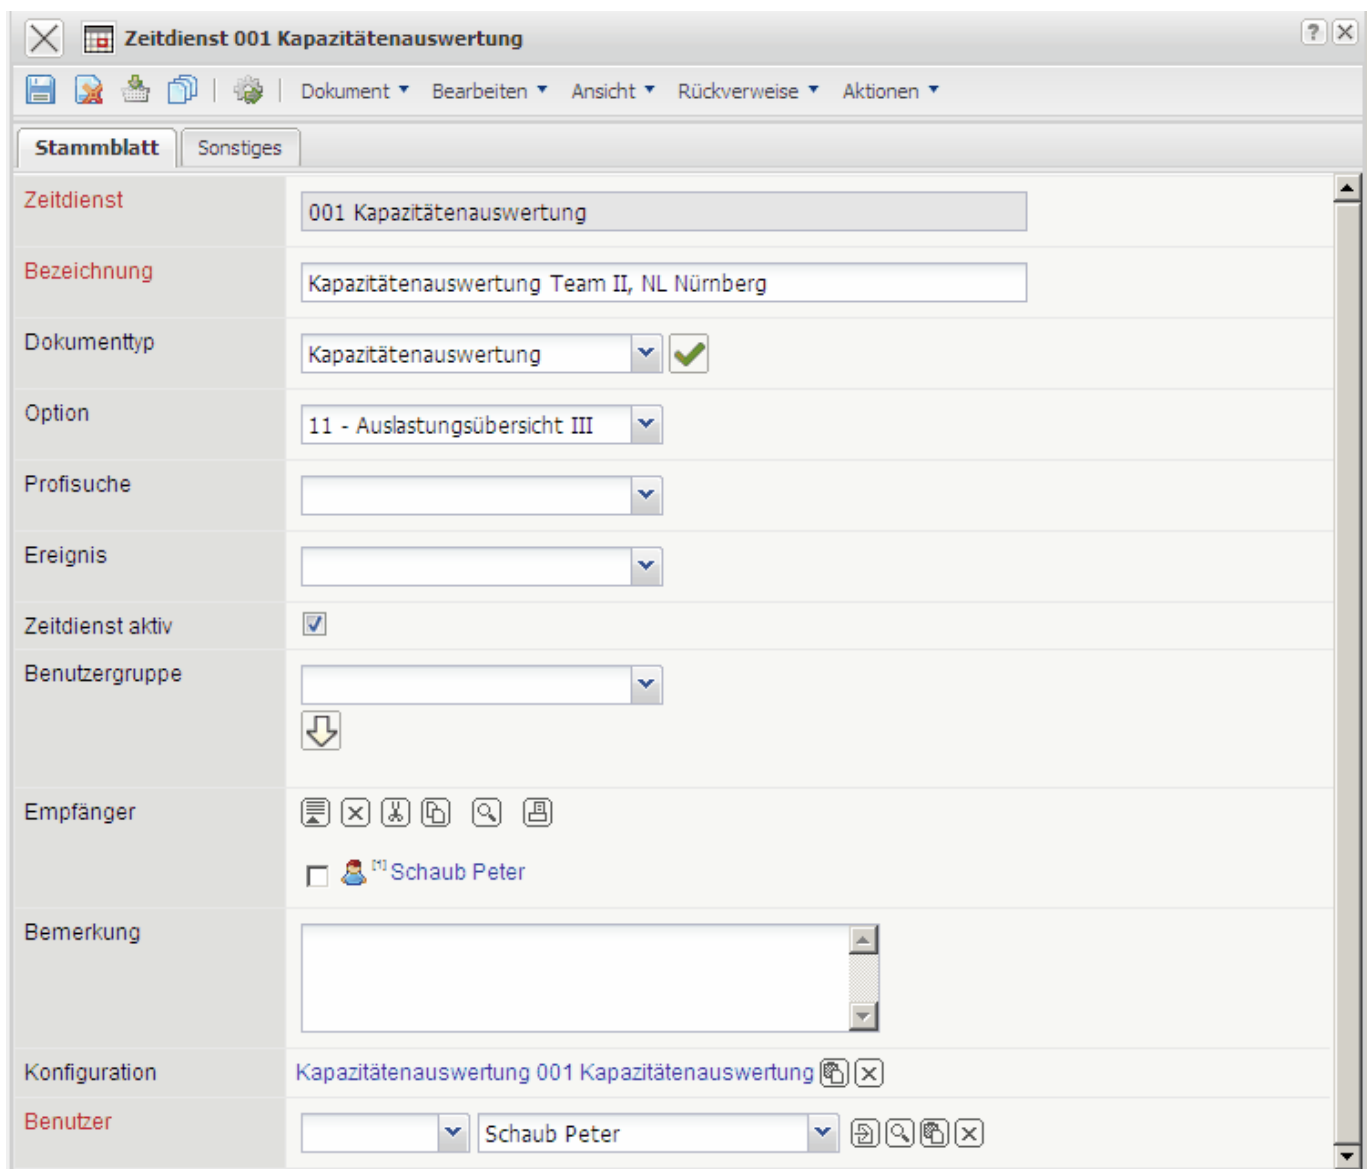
Zeitdienst 001 Kapazitätenauswertung

Dokument ▼ Bearbeiten ▼ Ansicht ▼ Rückverweise ▼ Aktionen ▼

Stammblatt | Sonstiges

| | |
|---|---|
| Zeitdienst | 001 Kapazitätenauswertung |
| Bezeichnung | Kapazitätenauswertung Team II, NL Nürnberg |
| Dokumenttyp | Kapazitätenauswertung |
| Option | 11 - Auslastungsübersicht III |
| Profisuche | |
| Ereignis | |
| Zeitdienst aktiv | |
| Benutzergruppe | |
| Empfänger | [1] Schaub Peter |
| Bemerkung | |
| Konfiguration | Kapazitätenauswertung 001 Kapazitätenauswertung |
| Benutzer | Schaub Peter |